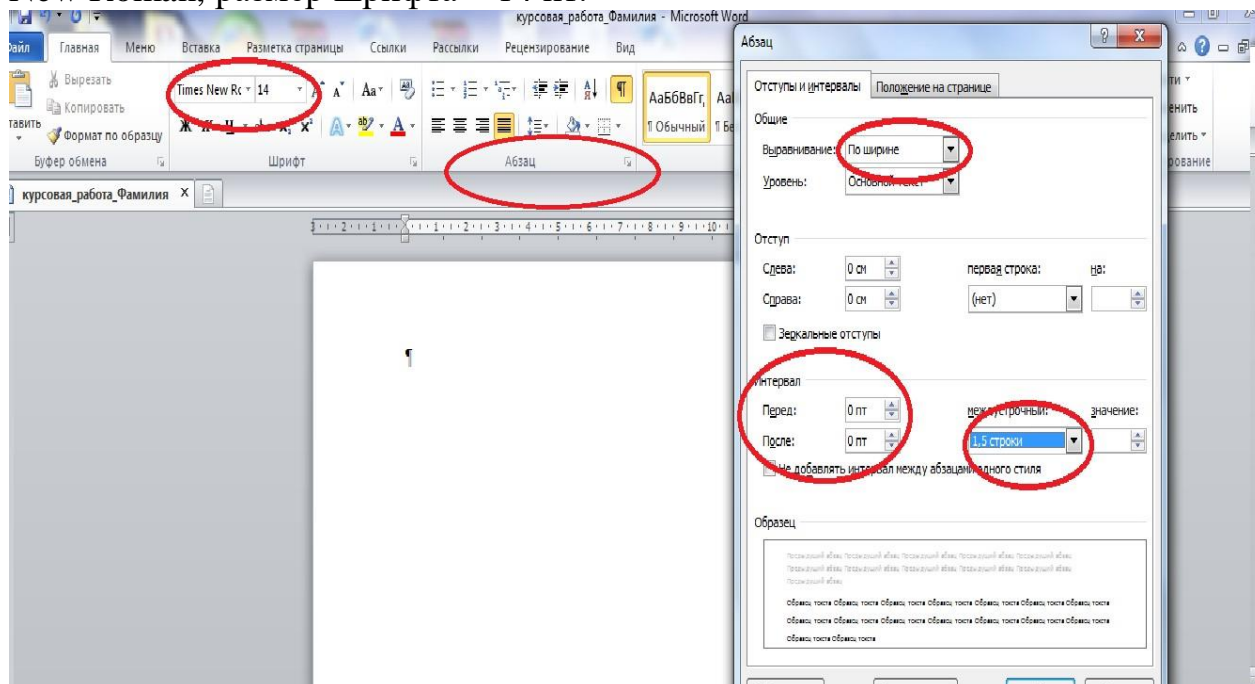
New Roman, размер шрифта – 14 пт.

курсовая_работа_Фамилия - Microsoft Word

Файл Главная Меню Вставка Разметка страницы Ссылки Рассылки Рецензирование Вид

Вырезать
Копировать
Вставить
Формат по образцу
Буфер обмена

Times New Ro 14
Шрифт

Абзац

АаБбВвГг, Аа
¶ Обычный ¶ Бе

курсовая_работа_Фамилия ×

¶

Абзац

Отступы и интервалы | Положение на странице

Общие
Выравнивание: По ширине
Уровень: Основной текст

Отступ
Слева: 0 см
Справа: 0 см
первая строка: (нет)
на:
Зеркальные отступы

Интервал
Перед: 0 пт
После: 0 пт
междустрочный: 1,5 строки
значение:
Не добавлять интервал между абзацами одного стиля

Образец

Предыдущий абзац Предыдущий абзац Предыдущий абзац Предыдущий абзац Предыдущий абзац Предыдущий абзац Предыдущий абзац Предыдущий абзац Предыдущий абзац Предыдущий абзац Предыдущий абзац

Образец текста Образец текста Образец текста Образец текста Образец текста Образец текста Образец текста Образец текста Образец текста Образец текста Образец текста Образец текста Образец текста Образец текста Образец текста Образец текста